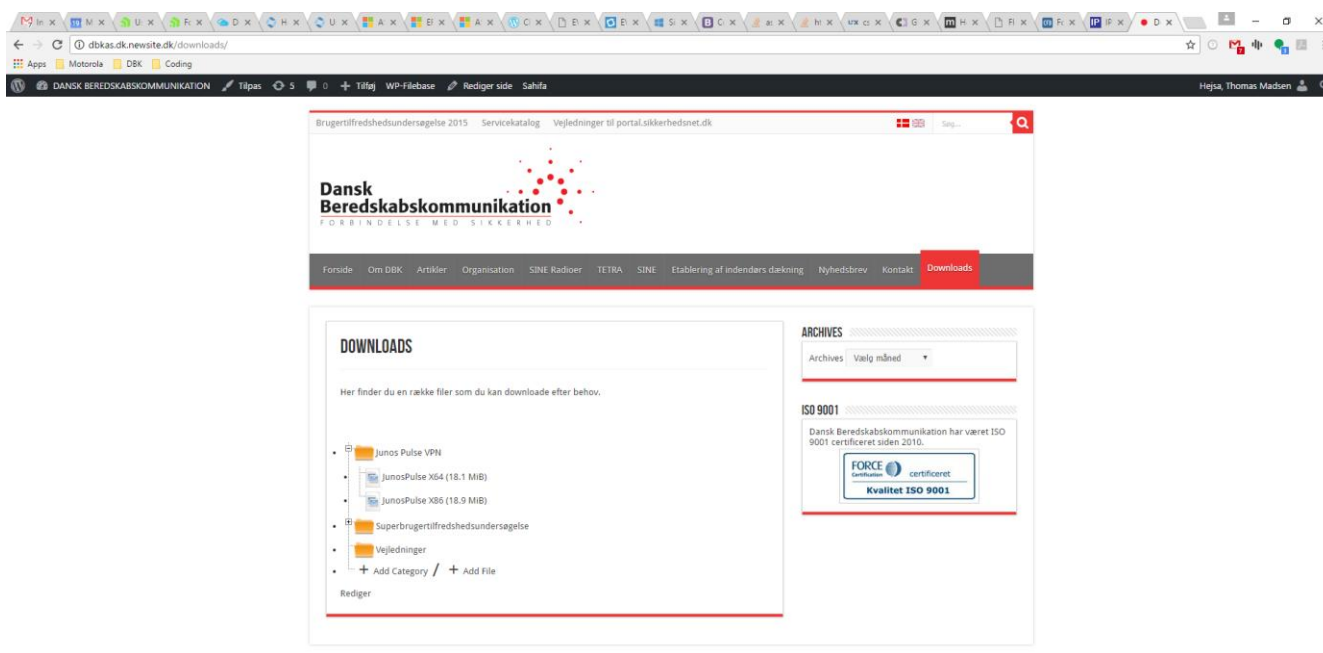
dbkas.dk.newsite.dk/downloads/

Apps Motorola DBK Coding

DANSK BEREDSKABSKOMMUNIKATION Tilpas 5 0 Tilføj WP-Filebase Rediger side Sahifa

Hejsa, Thomas Madsen

Brugertilfredshedsundersøgelse 2015 Servicekatalog Vejledninger til portal.sikkerhedsnet.dk

Søg...

Dansk Beredskabskommunikation
FORBINDELSE MED SIKKERHED

Forside Om DBK Artikler Organisation SINE Radioer TETRA SINE Etablering af indendørs dækning Nyhedsbrev Kontakt Downloads

DOWNLOADS

Her finder du en række filer som du kan downloade efter behov.

- Junos Pulse VPN
- JunosPulse X64 (18.1 MiB)
- JunosPulse X86 (18.9 MiB)
- Superbrugertilfredshedsundersøgelse
- Vejledninger
- + Add Category / + Add File

Rediger

ARCHIVES

Archives Vælg måned

ISO 9001

Dansk Beredskabskommunikation har været ISO 9001 certificeret siden 2010.

FORCE Certification certificeret
Kvalitet ISO 9001